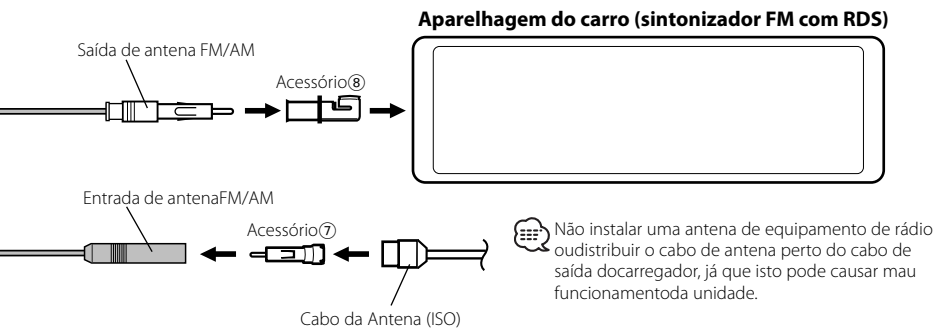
Aparelhagem do carro (sintonizador FM com RDS)

Saída de antena FM/AM

Acessório⑧

Entrada de antenaFM/AM

Acessório⑦

Cabo da Antena (ISO)

Não instalar uma antena de equipamento de rádio oudistribuir o cabo de antena perto do cabo de saída docarregador, já que isto pode causar mau funcionamentoda unidade.